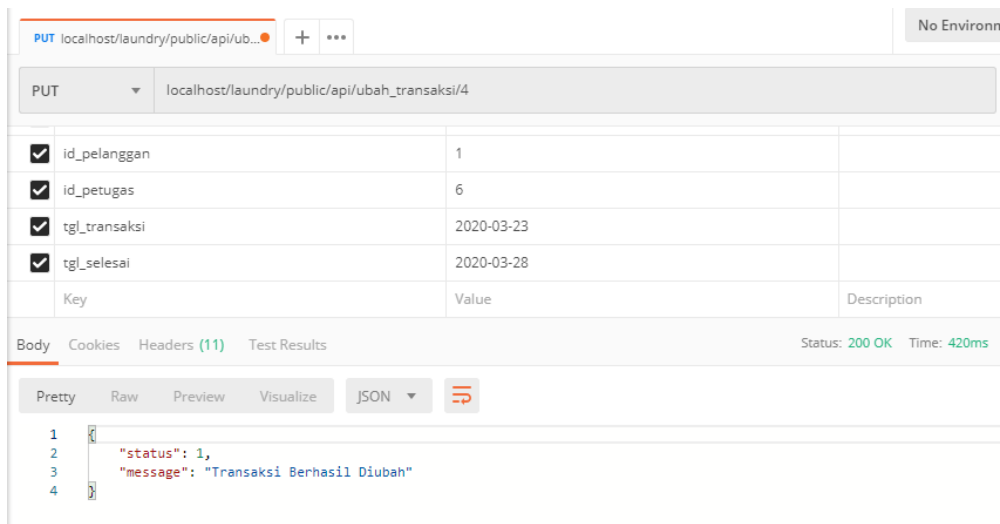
PUT localhost/laundry/public/api/ub...

+ ...

No Environn

PUT

localhost/laundry/public/api/ubah_transaksi/4

| | | | |
|---|---|---|---|
| ☑ | id_pelanggan | 1 | |
| ☑ | id_petugas | 6 | |
| ☑ | tgl_transaksi | 2020-03-23 | |
| ☑ | tgl_selesai | 2020-03-28 | |
| | Key | Value | Description |

Body Cookies Headers (11) Test Results

Status: 200 OK Time: 420ms

Pretty Raw Preview Visualize JSON

1 {
2 "status": 1,
3 "message": "Transaksi Berhasil Diubah"
4 }